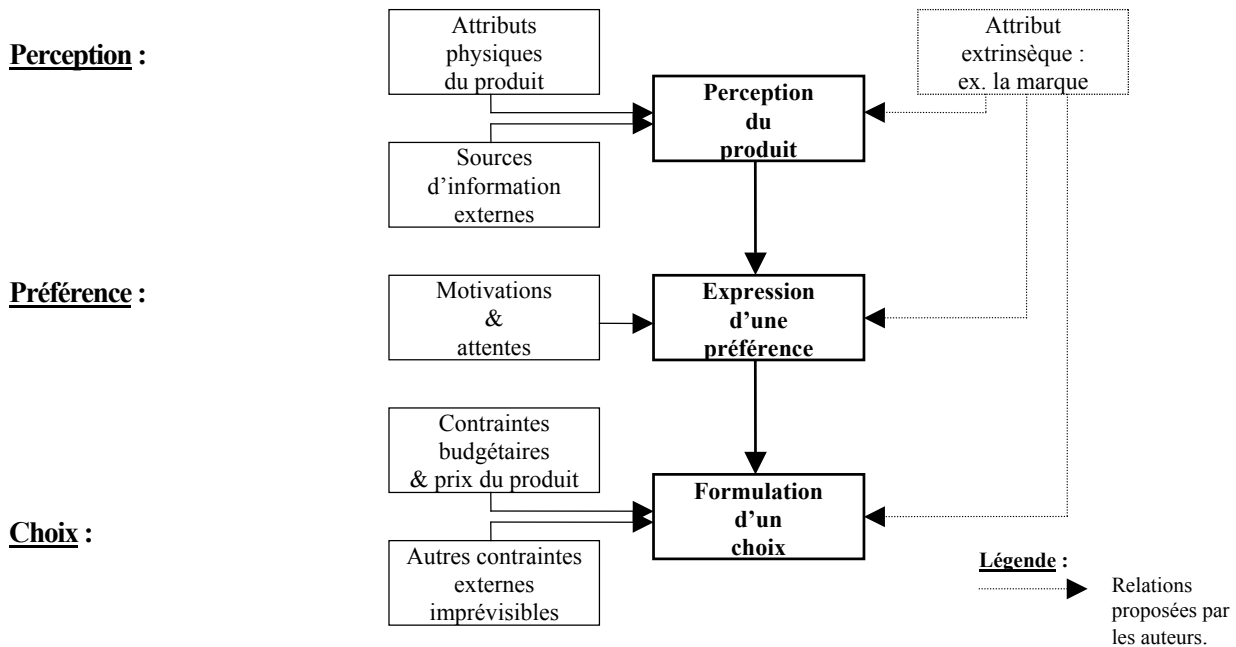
Perception :

Attributs physiques du produit

Attribut extrinsèque : ex. la marque

Perception du produit

Sources d'information externes

Préférence :

Motivations & attentes

Expression d'une préférence

Contraintes budgétaires & prix du produit

Choix :

Formulation d'un choix

Autres contraintes externes imprévisibles

Légende :

Relations proposées par les auteurs.